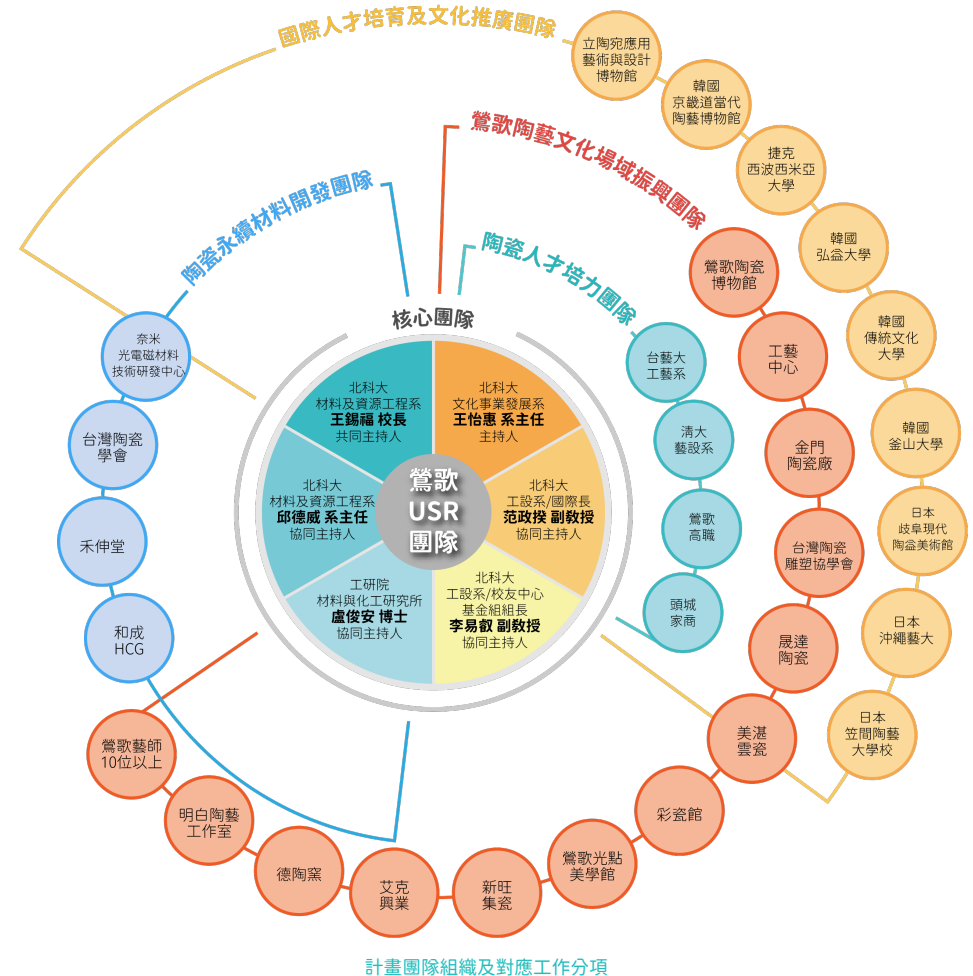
國際人才培育及文化推廣團隊

立陶宛應用藝術與設計博物館

韓國京畿道當代陶藝博物館

捷克西波西米亞大學

韓國弘益大學

韓國傳統文化大學

韓國釜山大學

日本岐阜現代陶瓷美術館

日本沖繩藝大

日本笠間陶藝大學校

鶯歌陶藝文化場域振興團隊

鶯歌陶瓷博物館

工藝中心

金門陶瓷廠

台灣陶瓷雕塑協學會

晟達陶瓷

美湛雲瓷

彩瓷館

鶯歌光點美學館

新旺集瓷

艾克興業

德陶窯

明白陶藝工作室

鶯歌藝師10位以上

陶瓷人才培力團隊

台藝大工藝系

清大藝設系

鶯歌高職

頭城家商

陶瓷永續材料開發團隊

奈米光電磁材料技術研發中心

台灣陶瓷學會

禾伸堂

和成HCG

核心團隊

北科大 材料及資源工程系 王錫福 校長 共同主持人

北科大 文化事業發展系 王怡惠 系主任 主持人

北科大 工設系/國際長 范政揆 副教授 協同主持人

北科大 工設系/校友中心基金組組長 李易叡 副教授 協同主持人

工研院 材料與化工研究所 盧俊安 博士 協同主持人

北科大 材料及資源工程系 邱德威 系主任 協同主持人

鶯歌 USR 團隊

計畫團隊組織及對應工作分項